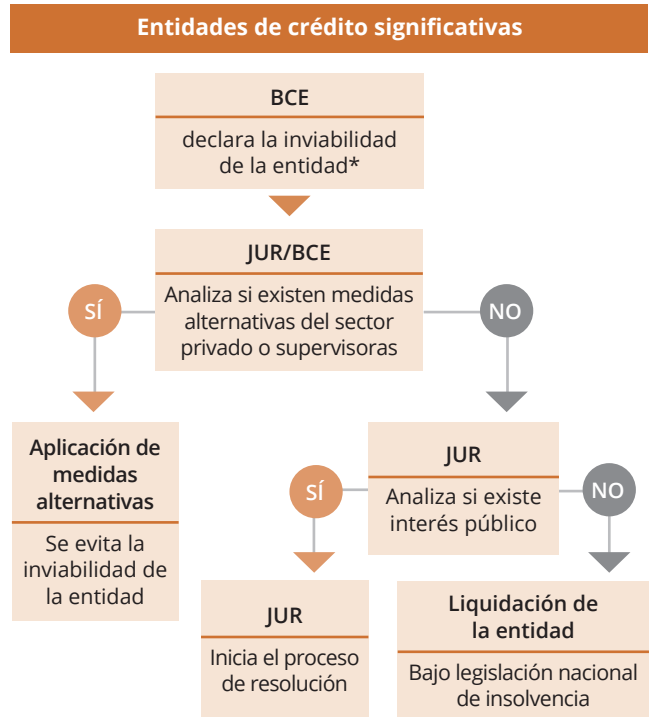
Entidades de crédito significativas

BCE

declara la inviabilidad de la entidad*

JUR/BCE

Analiza si existen medidas alternativas del sector privado o supervisoras

SÍ

NO

Aplicación de medidas alternativas

Se evita la inviabilidad de la entidad

JUR

Analiza si existe interés público

SÍ

NO

JUR

Inicia el proceso de resolución

Liquidación de la entidad

Bajo legislación nacional de insolvencia